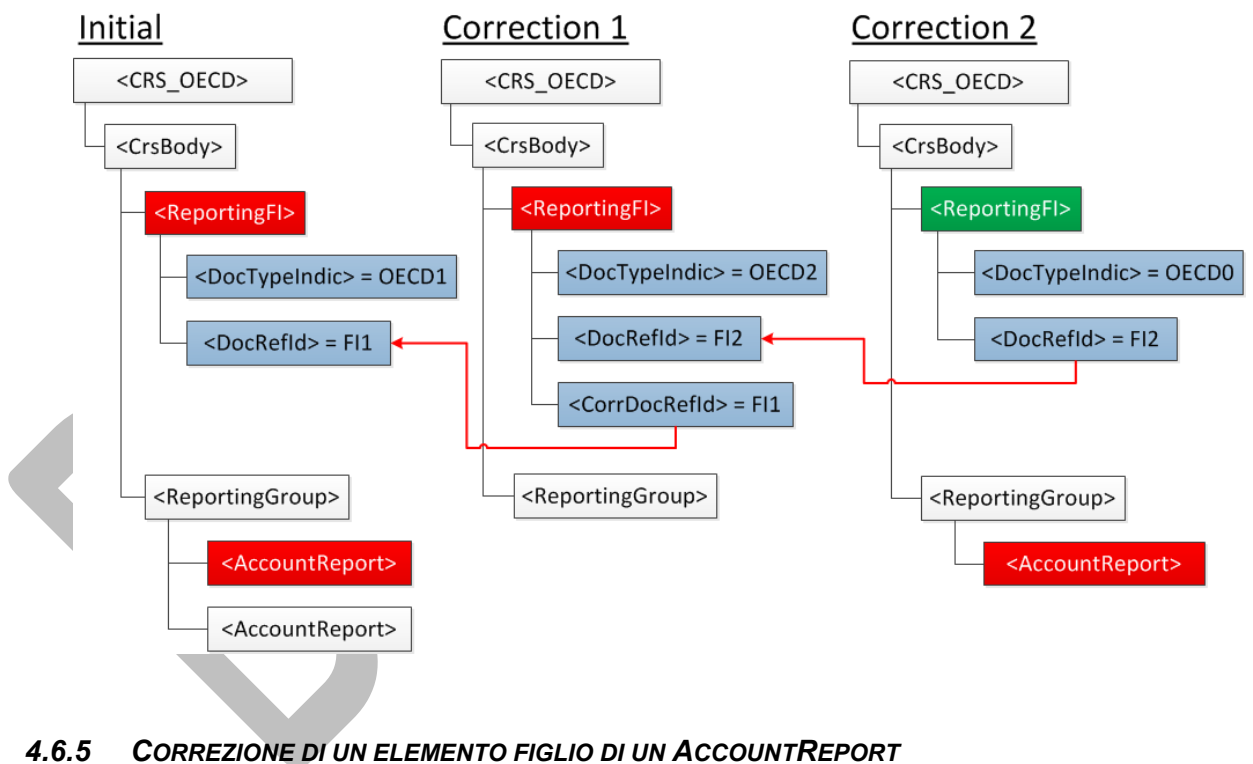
Initial

<CRS_OECD>

<CrsBody>

<ReportingFI>

<DocTypeIndic> = OECD1

<DocRefId> = FI1

<ReportingGroup>

<AccountReport>

<AccountReport>

Correction 1

<CRS_OECD>

<CrsBody>

<ReportingFI>

<DocTypeIndic> = OECD2

<DocRefId> = FI2

<CorrDocRefId> = FI1

<ReportingGroup>

Correction 2

<CRS_OECD>

<CrsBody>

<ReportingFI>

<DocTypeIndic> = OECD0

<DocRefId> = FI2

<ReportingGroup>

<AccountReport>

4.6.5 CORREZIONE DI UN ELEMENTO FIGLIO DI UN ACCOUNTREPORT